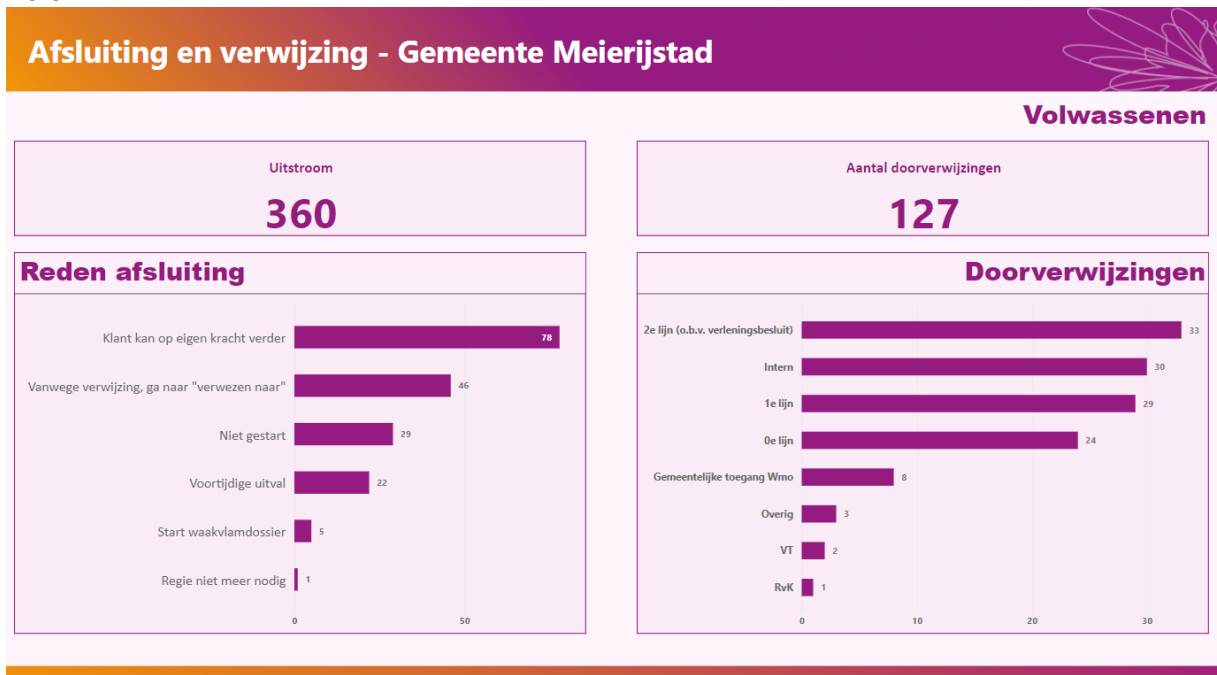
Afsluiting en verwijzing - Gemeente Meierijstad

Volwassenen

Uitstroom

360

Aantal doorverwijzingen

127

Reden afsluiting

| Reden | Aantal |
|---|---|
| Klant kan op eigen kracht verder | 78 |
| Vanwege verwijzing, ga naar "verwezen naar" | 46 |
| Niet gestart | 29 |
| Voortijdige uitval | 22 |
| Start waakvlamdossier | 5 |
| Regie niet meer nodig | 1 |

0 50

Doorverwijzingen

| Doorverwijzing | Aantal |
|---|---|
| 2e lijn (o.b.v. verleningsbesluit) | 33 |
| Intern | 30 |
| 1e lijn | 29 |
| 0e lijn | 24 |
| Gemeentelijke toegang Wmo | 8 |
| Overig | 3 |
| VT | 2 |
| RvK | 1 |

0 10 20 30